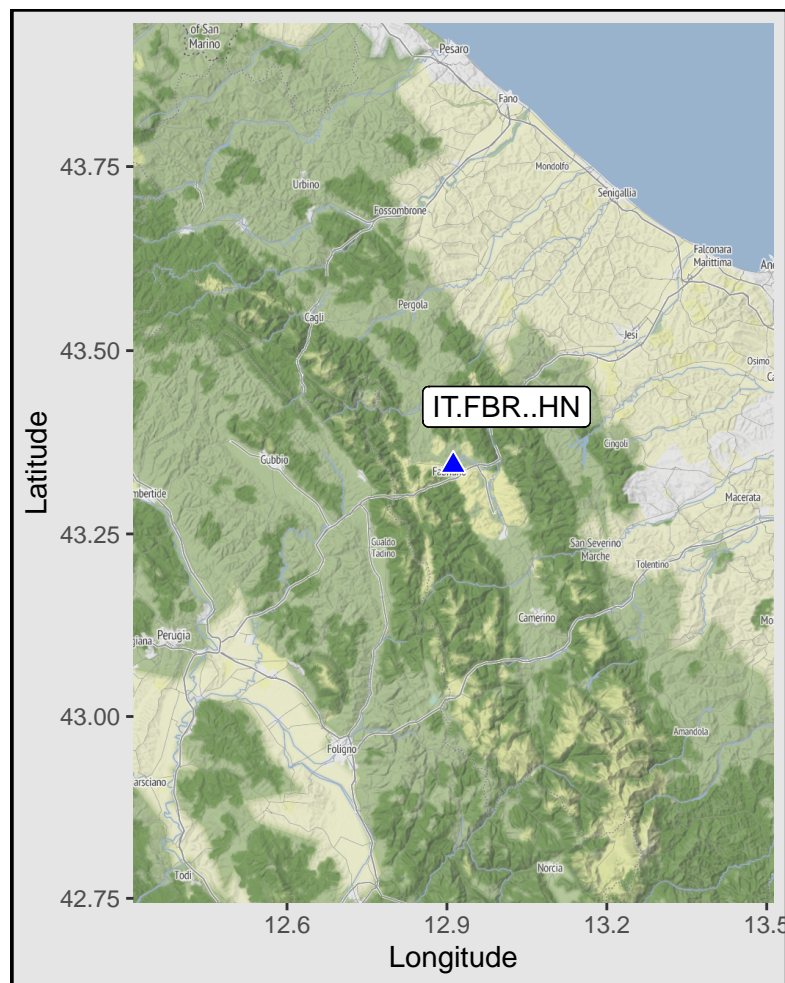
of San Marino
Pesaro
Fano
Mondolfo
Senigallia
Urbino
Fossombrone
Falconara Marittima
An
Pergola
Cagli
Jesi
Osimo
Ca
IT.FBR..HN
Cingoli
Gubbio
Fa
Macerata
mbertide
Gualdo Tadino
San Severino Marche
Tolentino
Camerino
Perugia
Mo
Amandola
Foligno
rsciano
Norcia
Todi
43.75
43.50
43.25
43.00
42.75
Latitude
12.6
12.9
13.2
13.5
Longitude